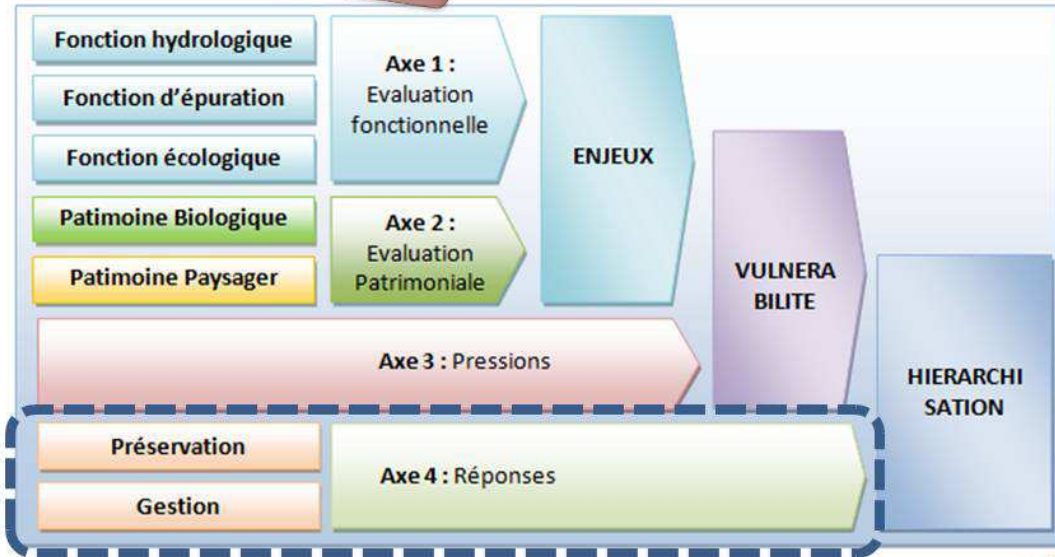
Fonction hydrologique

Fonction d'épuration

Fonction écologique

Patimoine Biologique

Patimoine Paysager

Axe 1 : Evaluation fonctionnelle

Axe 2 : Evaluation Patrimoniale

ENJEUX

VULNERA BILITE

HIERARCHI SATION

Axe 3 : Pressions

Préservation

Gestion

Axe 4 : Réponses